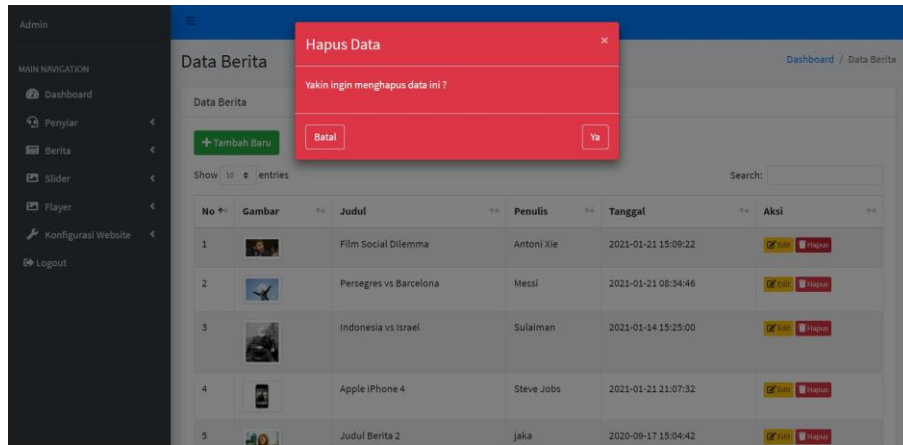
Admin

MAIN NAVIGATION

Dashboard

Penyiar

Berita

Slider

Flayer

Konfigurasi Website

Logout

Data Berita

Dashboard / Data Berita

Data Berita

+ Tambah Baru

Show 10 entries

Search:

Hapus Data

×

Yakin ingin menghapus data ini ?

Batal

Ya

| No | Gambar | Judul | Penulis | Tanggal | Aksi |
|---|---|---|---|---|---|
| 1 | | Film Social Dilemma | Antoni Xie | 2021-01-21 15:09:22 | Edit Hapus |
| 2 | | Persegres vs Barcelona | Messi | 2021-01-21 08:34:46 | Edit Hapus |
| 3 | | Indonesia vs Israel | Sulaiman | 2021-01-14 15:25:00 | Edit Hapus |
| 4 | | Apple iPhone 4 | Steve Jobs | 2021-01-21 21:07:32 | Edit Hapus |
| 5 | | Judul Berita 2 | jaka | 2020-09-17 15:04:42 | Edit Hapus |